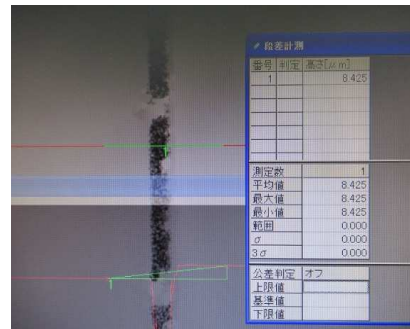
段差計測

| 番号 | 判定 | 高さ[μm] |
|---|---|---|
| 1 | | 8.425 |
| | | |
| | | |
| | | |
| | | |
| | | |
| | | |

| 測定数 | 1 |
|---|---|
| 平均値 | 8.425 |
| 最大値 | 8.425 |
| 最小値 | 8.425 |
| 範囲 | 0.000 |
| $\sigma$ | 0.000 |
| $3\sigma$ | 0.000 |

| 公差判定 | オフ |
|---|---|
| 上限値 | |
| 基準値 | |
| 下限値 | |